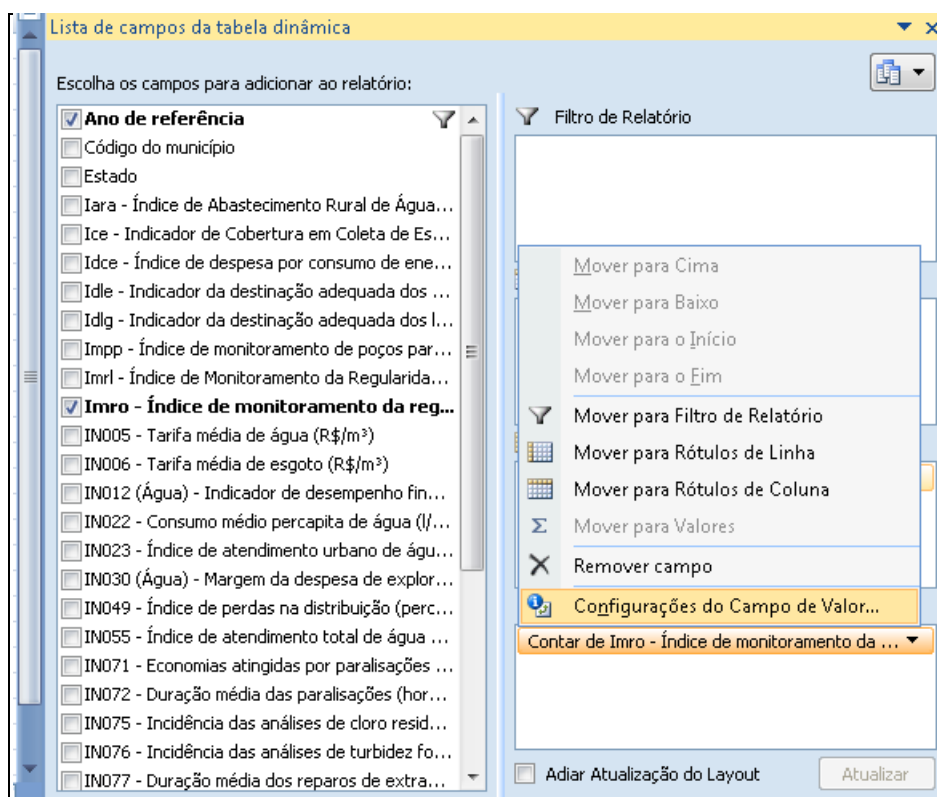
Lista de campos da tabela dinâmica

Escolha os campos para adicionar ao relatório:

Ano de referência
Código do município
Estado
Iara - Índice de Abastecimento Rural de Água...
Ice - Indicador de Cobertura em Coleta de Es...
Idce - Índice de despesa por consumo de ene...
Idle - Indicador da destinação adequada dos ...
Idlg - Indicador da destinação adequada dos l...
Impp - Índice de monitoramento de poços par...
Imrl - Índice de Monitoramento da Regularida...
Imro - Índice de monitoramento da reg...
IN005 - Tarifa média de água (R$/m³)
IN006 - Tarifa média de esgoto (R$/m³)
IN012 (Água) - Indicador de desempenho fin...
IN022 - Consumo médio percapita de água (l/...
IN023 - Índice de atendimento urbano de águ...
IN030 (Água) - Margem da despesa de explor...
IN049 - Índice de perdas na distribuição (perc...
IN055 - Índice de atendimento total de água ...
IN071 - Economias atingidas por paralisações ...
IN072 - Duração média das paralisações (hor...
IN075 - Incidência das análises de cloro resid...
IN076 - Incidência das análises de turbidez fo...
IN077 - Duração média dos reparos de extra...

Filtro de Relatório

Mover para Cima
Mover para Baixo
Mover para o Início
Mover para o Fim
Mover para Filtro de Relatório
Mover para Rótulos de Linha
Mover para Rótulos de Coluna
Mover para Valores
Remover campo
Configurações do Campo de Valor...

Contar de Imro - Índice de monitoramento da ...

Adiar Atualização do Layout
Atualizar